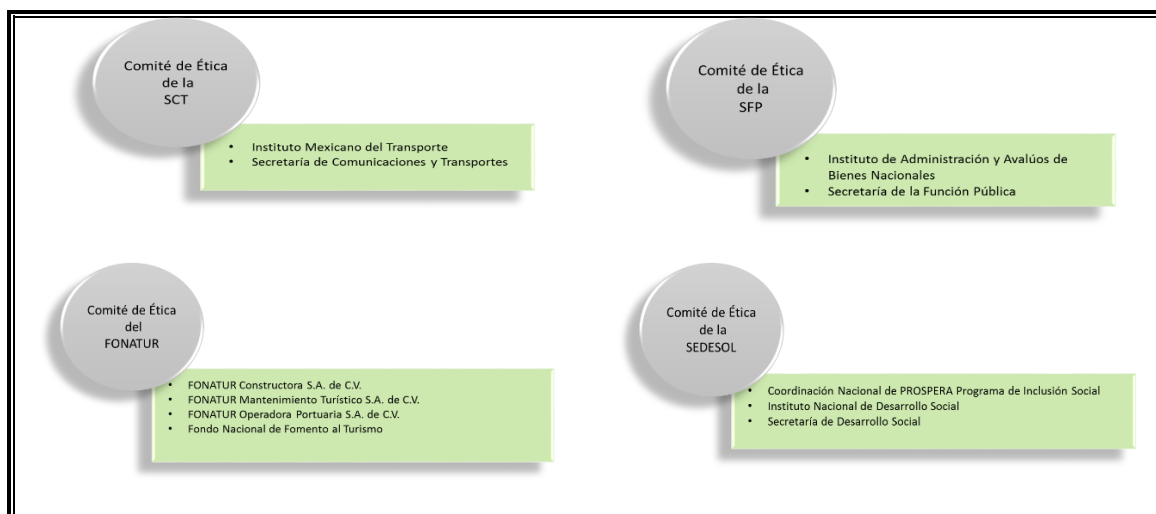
Comité de Ética de la SCT

- Instituto Mexicano del Transporte
- Secretaría de Comunicaciones y Transportes

Comité de Ética de la SFP

- Instituto de Administración y Avalúos de Bienes Nacionales
- Secretaría de la Función Pública

Comité de Ética del FONATUR

- FONATUR Constructora S.A. de C.V.
- FONATUR Mantenimiento Turístico S.A. de C.V.
- FONATUR Operadora Portuaria S.A. de C.V.
- Fondo Nacional de Fomento al Turismo

Comité de Ética de la SEDESOL

- Coordinación Nacional de PROSPERA Programa de Inclusión Social
- Instituto Nacional de Desarrollo Social
- Secretaría de Desarrollo Social